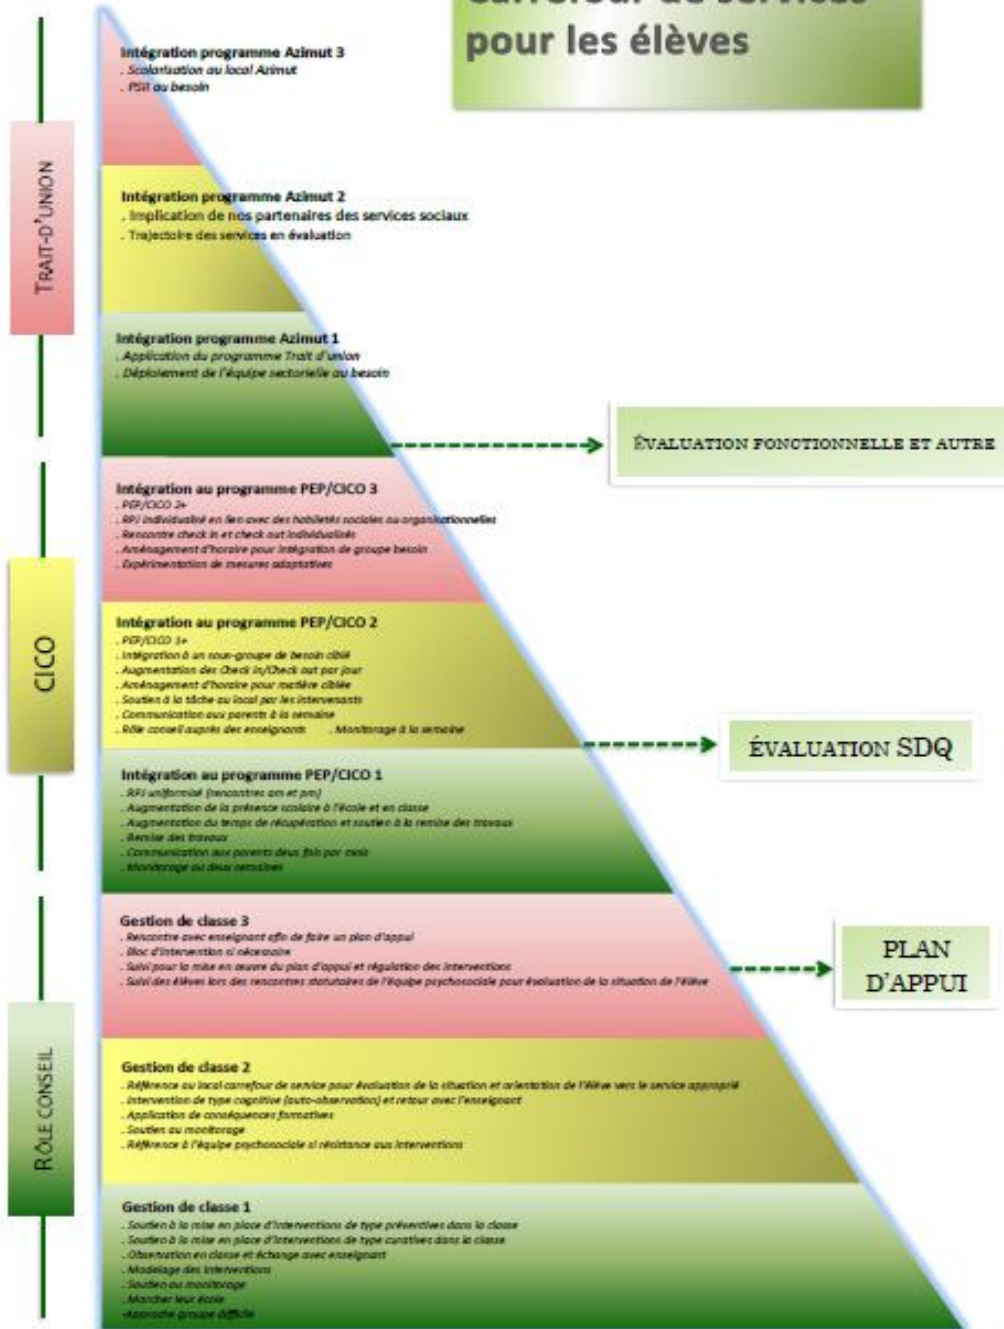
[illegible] pour les élèves

TRAIT-D'UNION

CICO

RÔLE CONSEIL

Intégration programme Azimut 3
. Scolarisation au local Azimut
. PSII au besoin

Intégration programme Azimut 2
. Implication de nos partenaires des services sociaux
. Trajectoire des services en évaluation

Intégration programme Azimut 1
. Application du programme Trait d'union
. Déploiement de l'équipe sectorielle au besoin

ÉVALUATION FONCTIONNELLE ET AUTRE

Intégration au programme PEP/CICO 3
. PEP/CICO 2+
. RPI individualisé en lien avec des habiletés sociales ou organisationnelles
. Rencontre check in et check out individualisés
. Aménagement d'horaire pour intégration de groupe besoin
. Expérimentation de mesures adaptatives

Intégration au programme PEP/CICO 2
. PEP/CICO 1+
. Intégration à un sous-groupe de besoin ciblé
. Augmentation des Check in/Check out par jour
. Aménagement d'horaire pour matière ciblée
. Soutien à la tâche au local par les intervenants
. Communication aux parents à la semaine
. Rôle conseil auprès des enseignants . Monitorage à la semaine

ÉVALUATION SDQ

Intégration au programme PEP/CICO 1
. RPI uniformisé (rencontres am et pm)
. Augmentation de la présence scolaire à l'école et en classe
. Augmentation du temps de récupération et soutien à la remise des travaux
. Remise des travaux
. Communication aux parents deux fois par mois
. Monitorage aux deux semaines

Gestion de classe 3
. Rencontre avec enseignant afin de faire un plan d'appui
. Bloc d'intervention si nécessaire
. Suivi pour la mise en œuvre du plan d'appui et régulation des interventions
. Suivi des élèves lors des rencontres statutaires de l'équipe psychosociale pour évaluation de la situation de l'élève

PLAN D'APPUI

Gestion de classe 2
. Référence au local carrefour de service pour évaluation de la situation et orientation de l'élève vers le service approprié
. Intervention de type cognitive (auto-observation) et retour avec l'enseignant
. Application de conséquences formatives
. Soutien au monitorage
. Référence à l'équipe psychosociale si résistance aux interventions

Gestion de classe 1
. Soutien à la mise en place d'interventions de type préventives dans la classe
. Soutien à la mise en place d'interventions de type curatives dans la classe
. Observation en classe et échange avec enseignant
. Modelage des interventions
. Soutien au monitorage
. Marcher leur école
-Approche groupe difficile